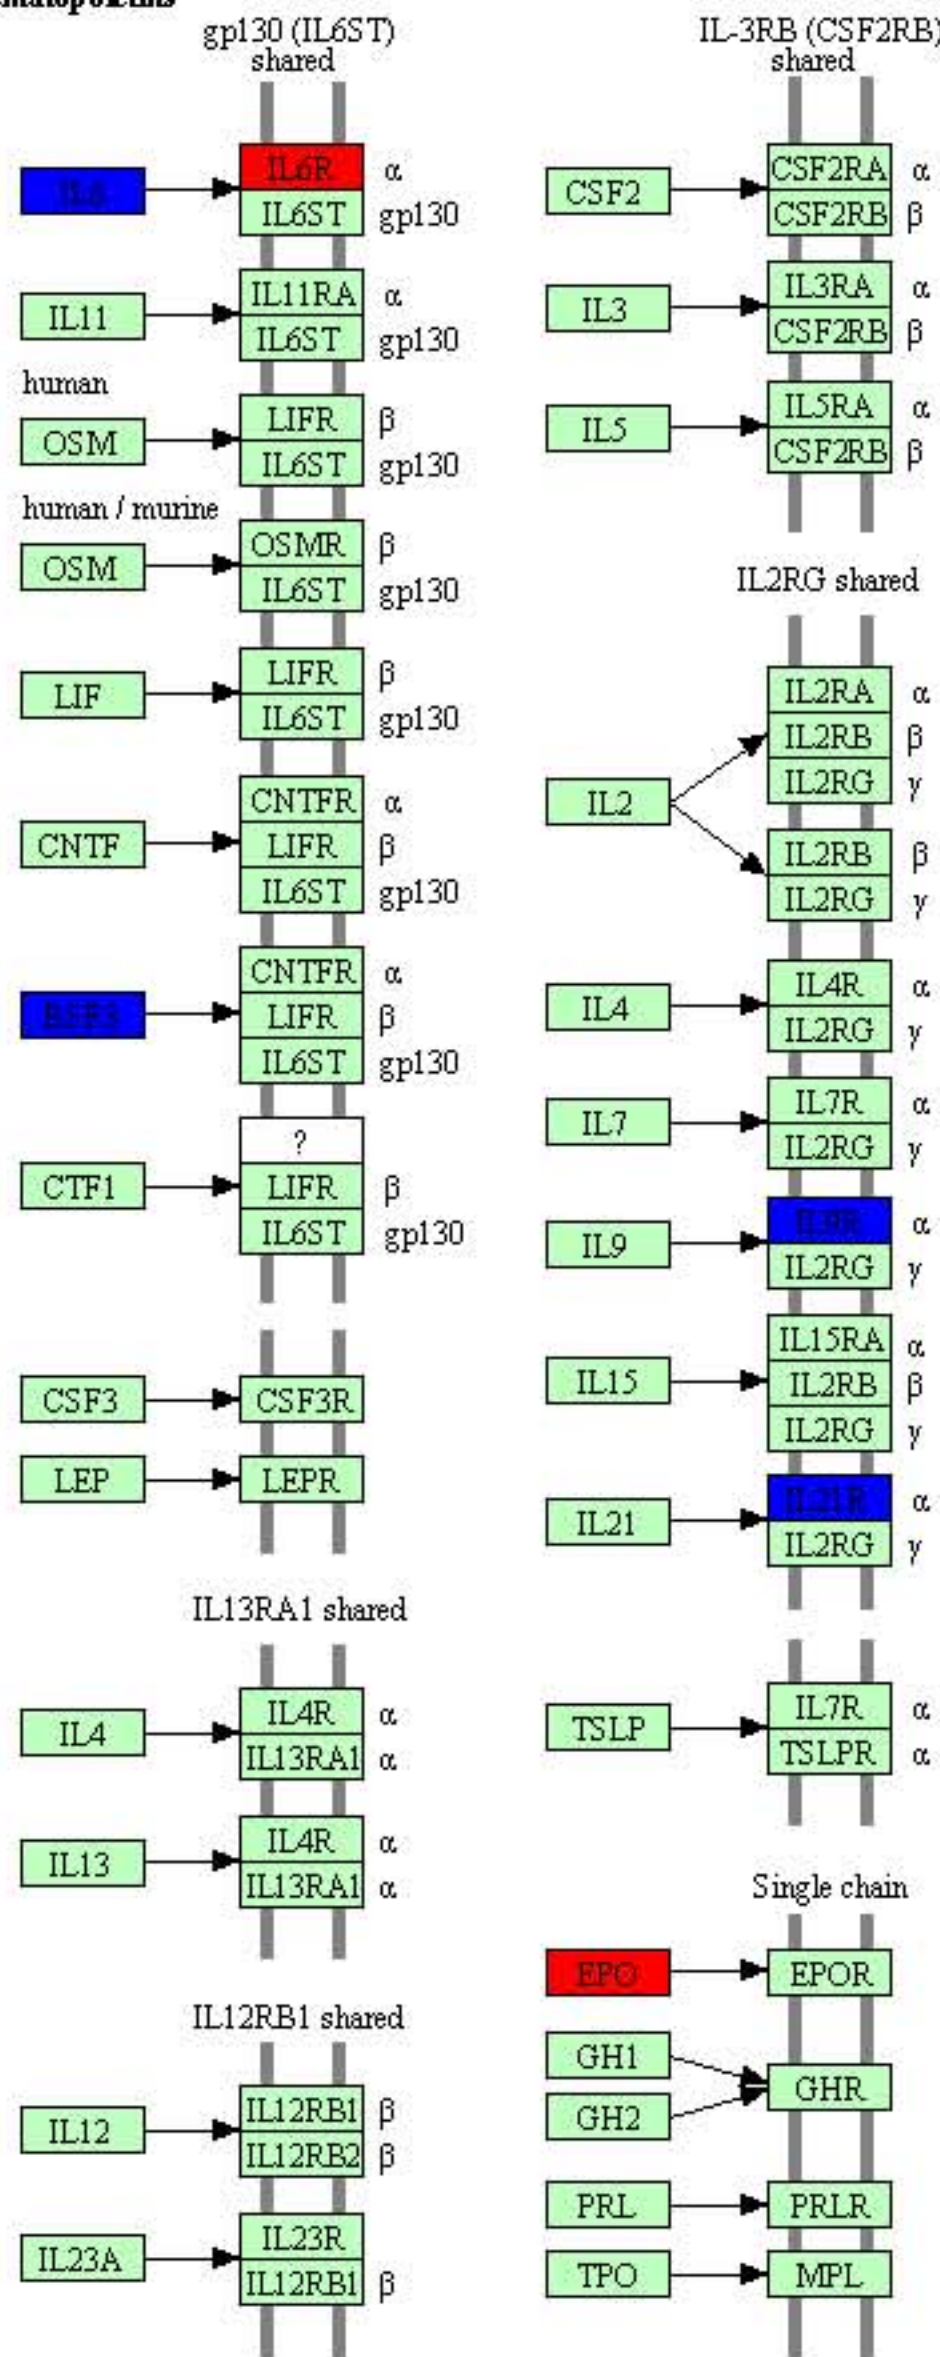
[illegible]

gp130 (IL6ST) shared

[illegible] IL6R α IL6ST gp130

IL11 IL11RA α IL6ST gp130

human

OSM LIFR β IL6ST gp130

human / murine

OSM OSMR β IL6ST gp130

LIF LIFR β IL6ST gp130

CNTF CNTFR α LIFR β IL6ST gp130

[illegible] CNTFR α LIFR β IL6ST gp130

CTF1 ? LIFR β IL6ST gp130

CSF3 CSF3R

LEP LEPR

IL13RA1 shared

IL4 IL4R α IL13RA1 α

IL13 IL4R α IL13RA1 α

IL12RB1 shared

IL12 IL12RB1 β IL12RB2 β

IL23A IL23R IL12RB1 β

IL-3RB (CSF2RB) shared

CSF2 CSF2RA α CSF2RB β

IL3 IL3RA α CSF2RB β

IL5 IL5RA α CSF2RB β

IL2RG shared

IL2 IL2RA α IL2RB β IL2RG γ IL2RB β IL2RG γ

IL4 IL4R α IL2RG γ

IL7 IL7R α IL2RG γ

IL9 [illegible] α IL2RG γ

IL15 IL15RA α IL2RB β IL2RG γ

IL21 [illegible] α IL2RG γ

TSLP IL7R α TSLPR α

Single chain

EPO EPOR

GH1 GH2 GHR

PRL PRLR

TPO MPL